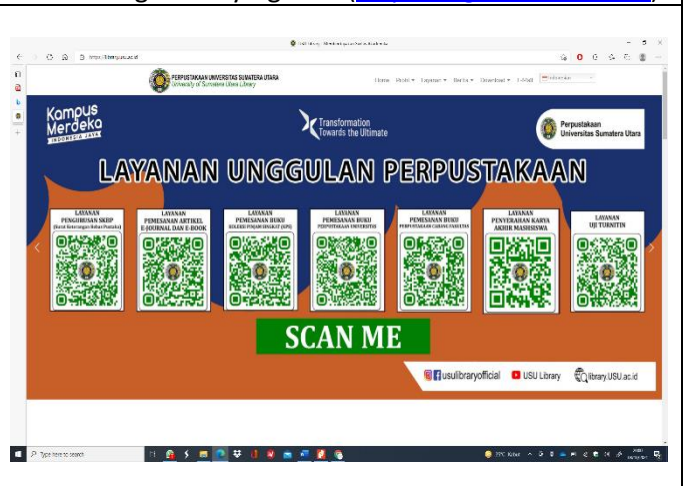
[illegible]

PERPUSTAKAAN UNIVERSITAS SUMATERA UTARA
University of Sumatera Utara Library

Home Profil Layanan Berita Download E-Mail

Kampus Merdeka
INDONESIA JAYA

Transformation Towards the Ultimate

Perpustakaan Universitas Sumatera Utara

LAYANAN UNGGULAN PERPUSTAKAAN

LAYANAN PENGURUSAN SKBP (Surat Keterangan Bebas Pustaka)

LAYANAN PEMESANAN ARTIKEL E-JOURNAL DAN E-BOOK

LAYANAN PEMESANAN BUKU KOLEKSI PINJAM SINGKAT (KPS)

LAYANAN PEMESANAN BUKU PERPUSTAKAAN UNIVERSITAS

LAYANAN PEMESANAN BUKU PERPUSTAKAAN CABANG FAKULTAS

LAYANAN PENYERAHAN KARYA AKHIR MAHASISWA

LAYANAN UJI TURNITIN

SCAN ME

usulibraryofficial USU Library library.USU.ac.id

Type here to search